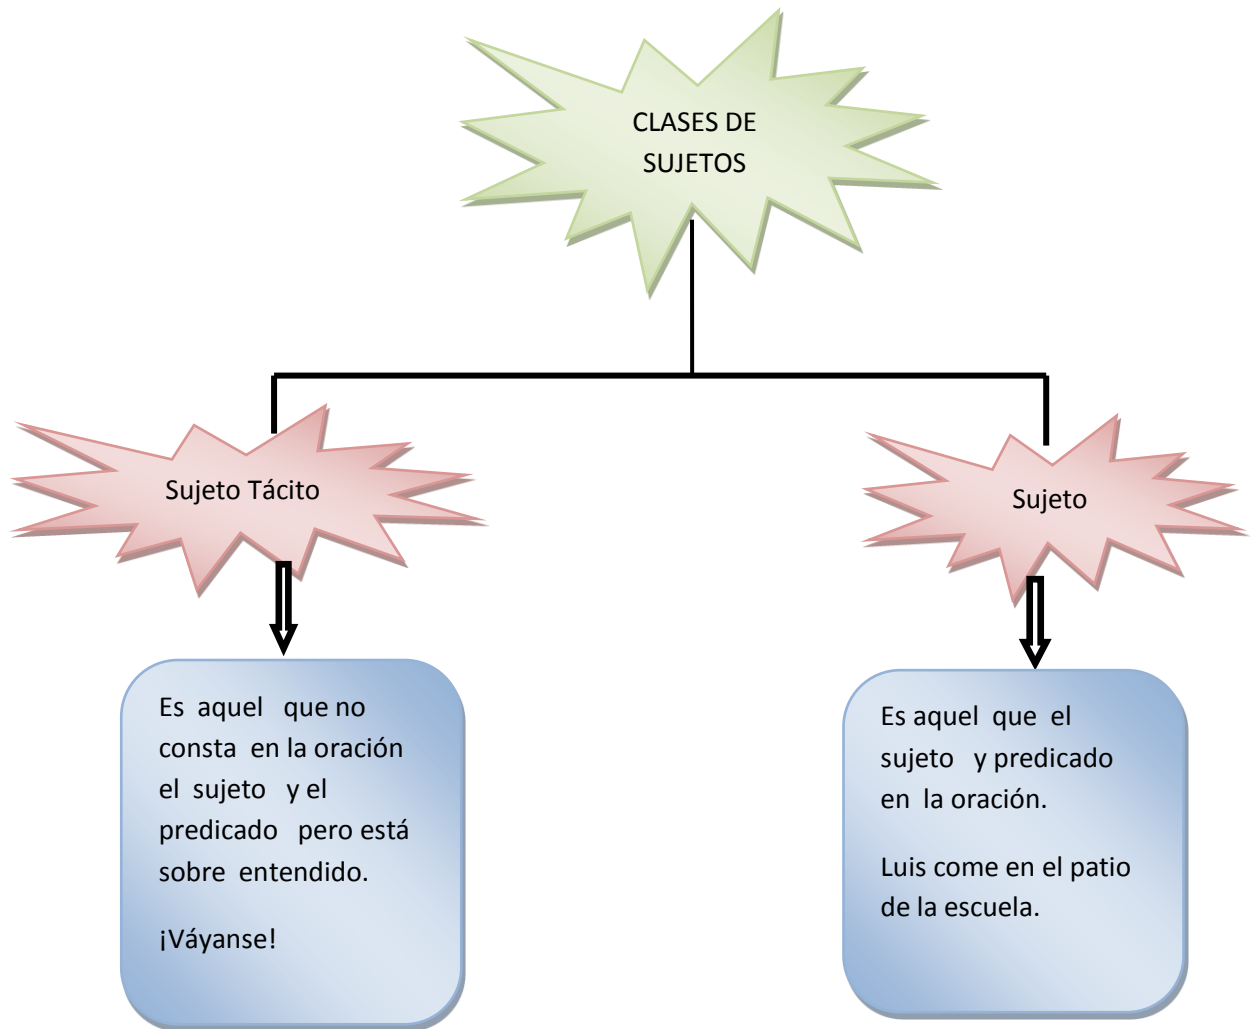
CLASES DE SUJETOS

Sujeto Tácito

Sujeto

Es aquel que no consta en la oración el sujeto y el predicado pero está sobre entendido.

¡Váyanse!

Es aquel que el sujeto y predicado en la oración.

Luis come en el patio de la escuela.